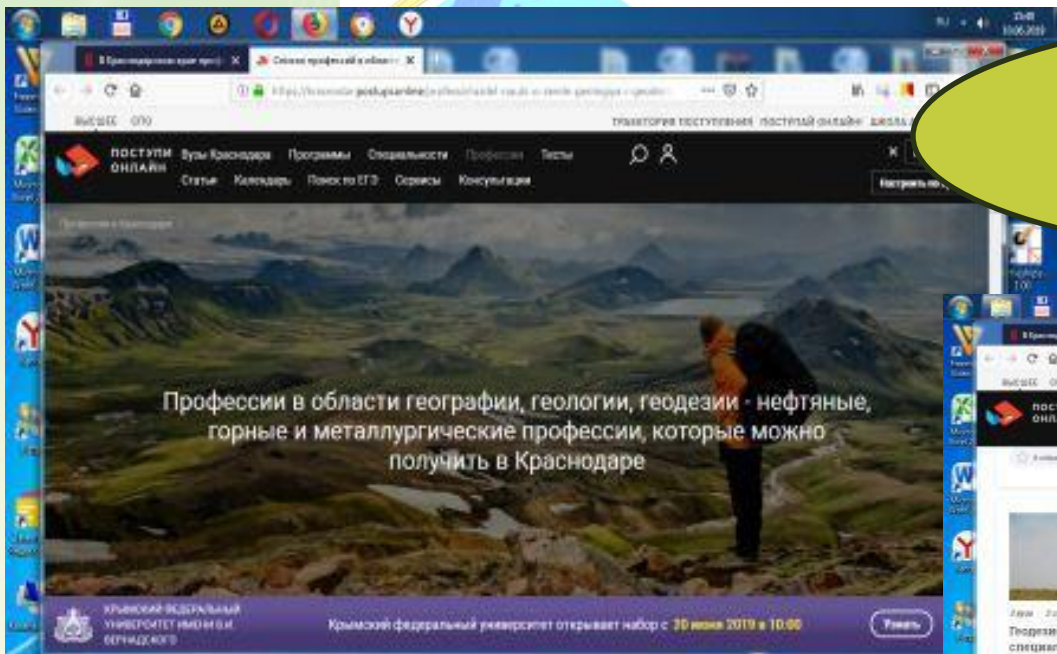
В Краснодарском крае проф | Список профессий в области

https://krasnodar.postupi.online/professii/razdel-nauki-o-zemle-geologiya-i-geodeziya/

ВЫСШЕЕ СПО

ТРАЕКТОРИЯ ПОСТУПЛЕНИЯ ПОСТУПИ ОНЛАЙН ШКОЛА

ПОСТУПИ ОНЛАЙН

Вузы Краснодара Программы Специальности Профессии Тесты

Статьи Календарь Поиск по ЕГЭ Сервисы Консультации

Настроить по

Профессии в Краснодаре

Профессии в области географии, геологии, геодезии - нефтяные, горные и металлургические профессии, которые можно получить в Краснодаре

КРЫМСКИЙ ФЕДЕРАЛЬНЫЙ УНИВЕРСИТЕТ ИМЕНИ В.И. ВЕРНАДСКОГО

Крымский федеральный университет открывает набор с 20 июня 2019 в 10:00

Узнать

ВЫСШЕЕ С

ПОСТ ОНЛ

Геодези специал

RU 15:05 10.06.2019